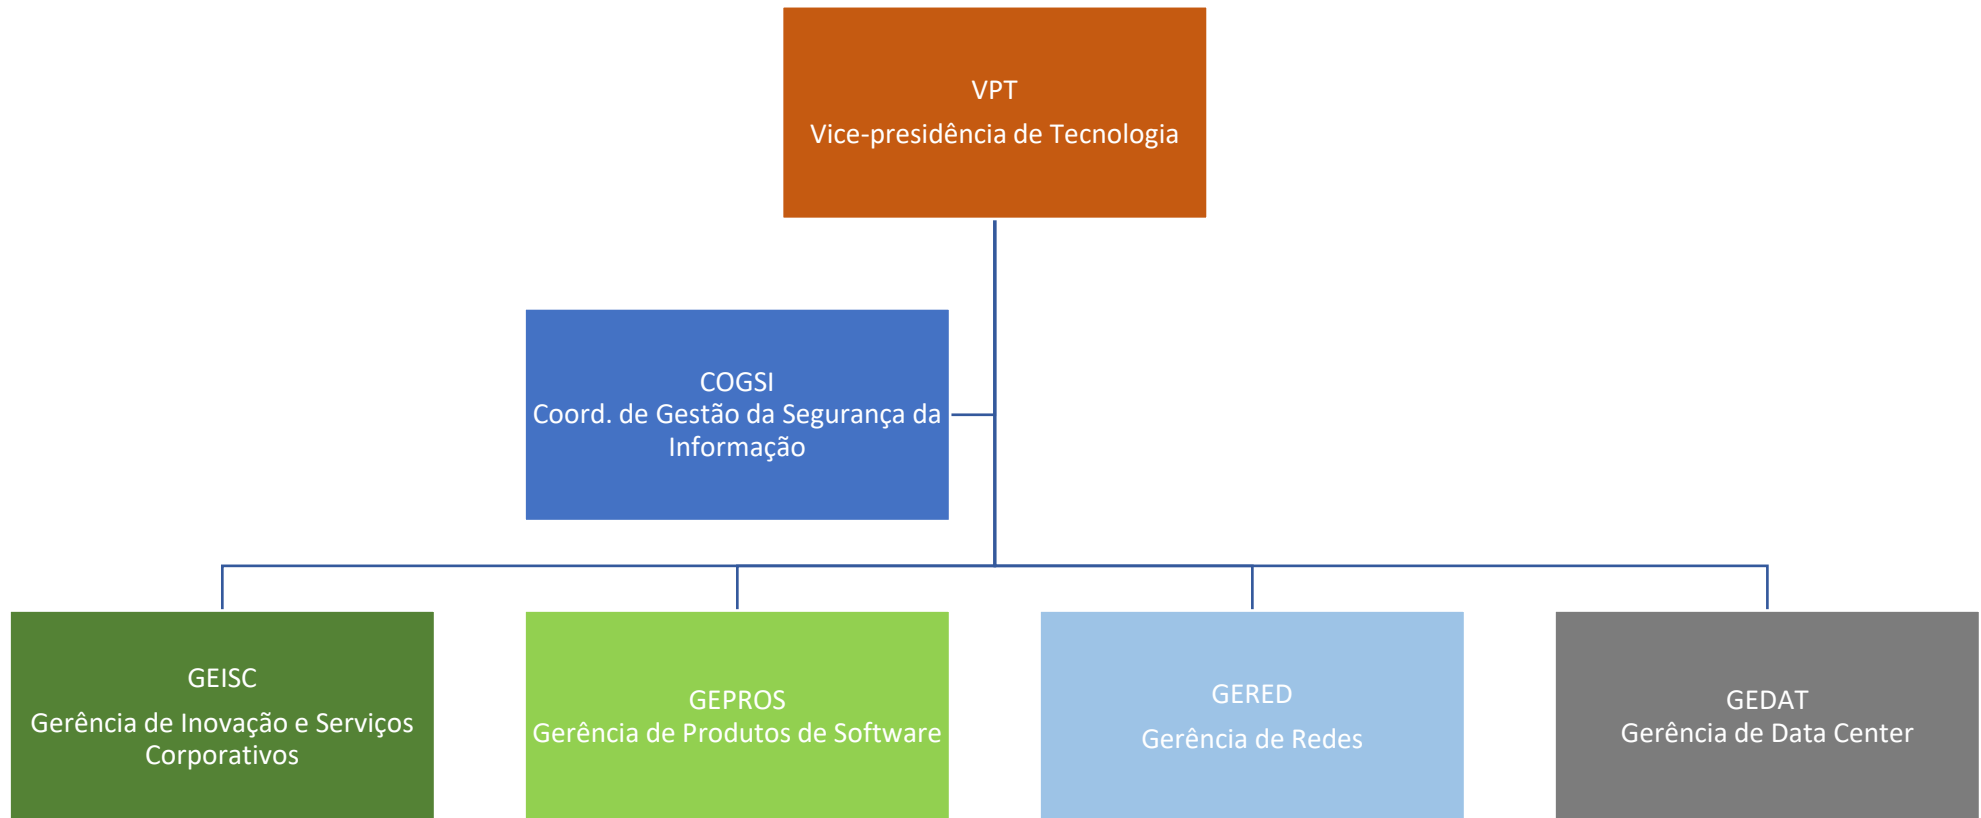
VPT
Vice-presidência de Tecnologia

COGSI
Coord. de Gestão da Segurança da Informação

GEISC
Gerência de Inovação e Serviços Corporativos

GEPROS
Gerência de Produtos de Software

GERED
Gerência de Redes

GEDAT
Gerência de Data Center